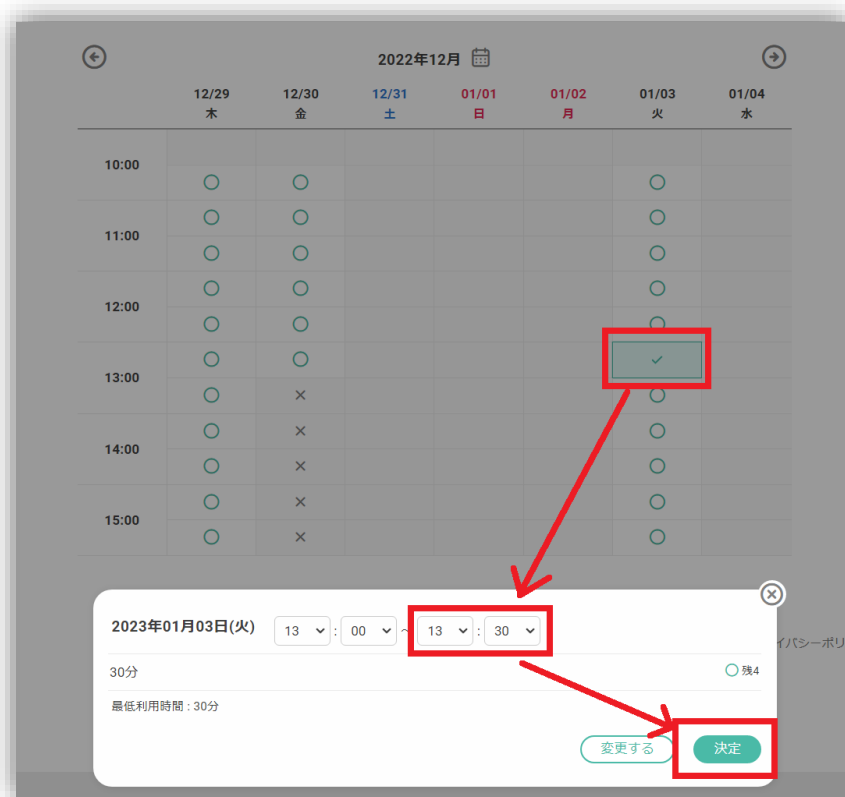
2022年12月

| | 12/29 木 | 12/30 金 | 12/31 土 | 01/01 日 | 01/02 月 | 01/03 火 | 01/04 水 |
|---|---|---|---|---|---|---|---|
| 10:00 | | | | | | | |
| | ○ | ○ | | | | ○ | |
| 11:00 | ○ | ○ | | | | ○ | |
| | ○ | ○ | | | | ○ | |
| 12:00 | ○ | ○ | | | | ○ | |
| | ○ | ○ | | | | ○ | |
| 13:00 | ○ | ○ | | | | ✓ | |
| | ○ | × | | | | ○ | |
| 14:00 | ○ | × | | | | ○ | |
| | ○ | × | | | | ○ | |
| 15:00 | ○ | × | | | | ○ | |
| | ○ | × | | | | ○ | |

イバシーポリ

2023年01月03日(火) 13 : 00 ~ 13 : 30

30分

○ 残4

最低利用時間：30分

変更する 決定